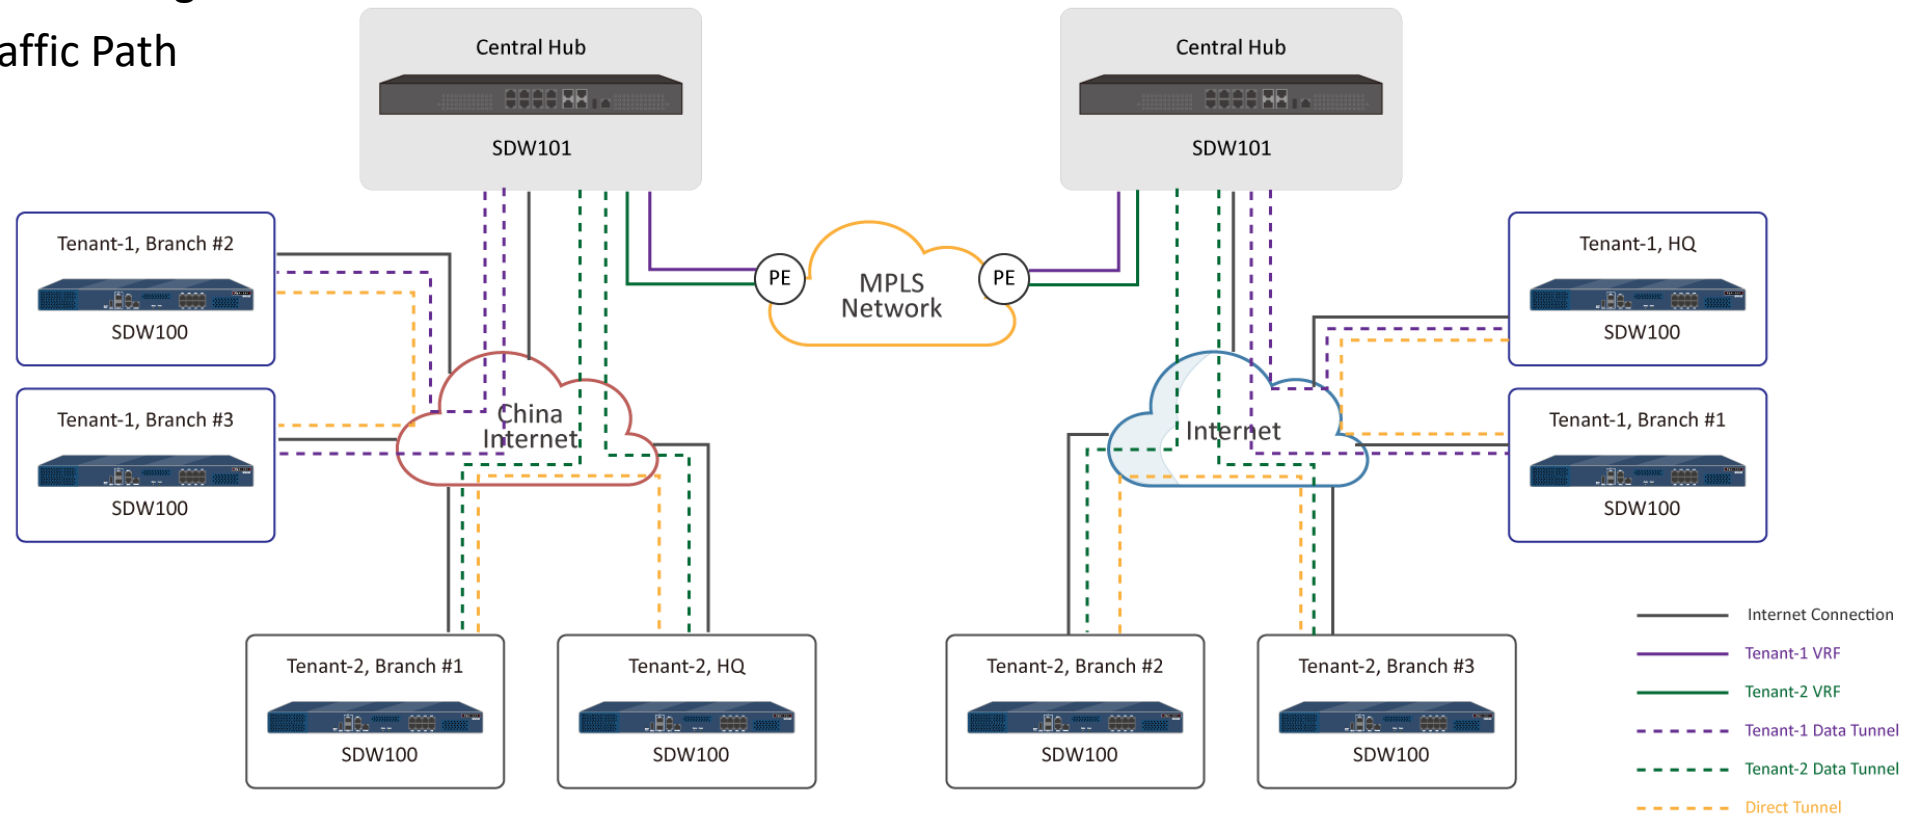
affic Path

Central Hub
SDW101

Central Hub
SDW101

Tenant-1, Branch #2
SDW100

Tenant-1, Branch #3
SDW100

PE
MPLS Network
PE

China Internet

Internet

Tenant-1, HQ
SDW100

Tenant-1, Branch #1
SDW100

Tenant-2, Branch #1
SDW100

Tenant-2, HQ
SDW100

Tenant-2, Branch #2
SDW100

Tenant-2, Branch #3
SDW100

Internet Connection
Tenant-1 VRF
Tenant-2 VRF
Tenant-1 Data Tunnel
Tenant-2 Data Tunnel
Direct Tunnel